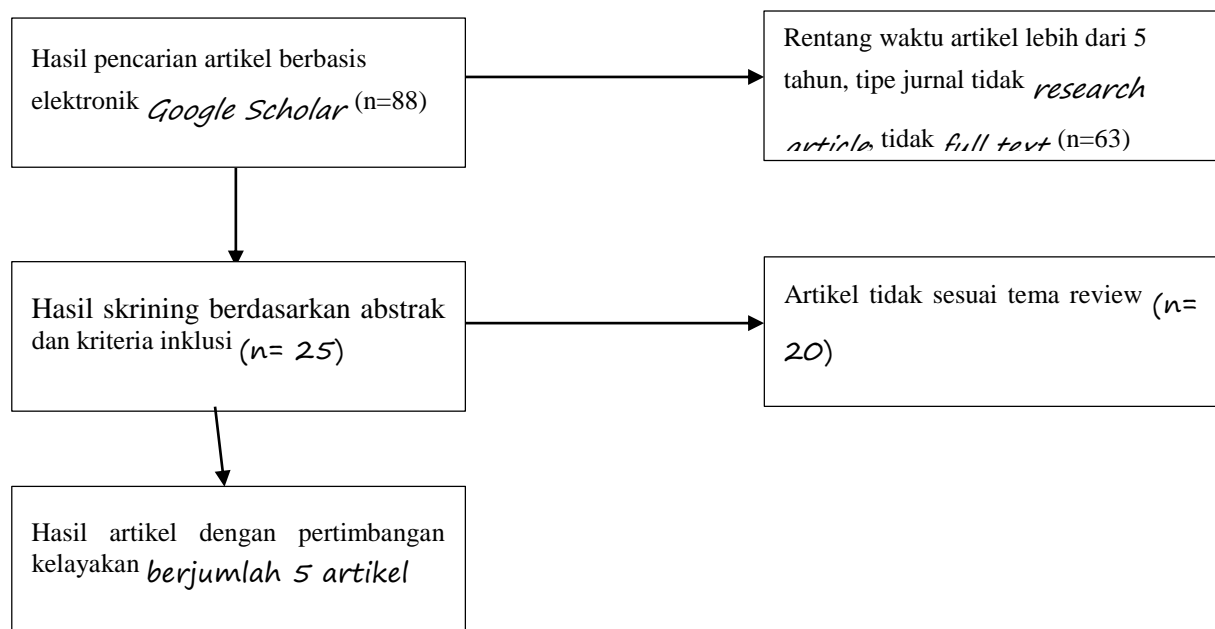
Hasil pencarian artikel berbasis elektronik Google Scholar (n=88)

Rentang waktu artikel lebih dari 5 tahun, tipe jurnal tidak research article, tidak full text (n=63)

Hasil skrining berdasarkan abstrak dan kriteria inklusi (n= 25)

Artikel tidak sesuai tema review (n= 20)

Hasil artikel dengan pertimbangan kelayakan berjumlah 5 artikel